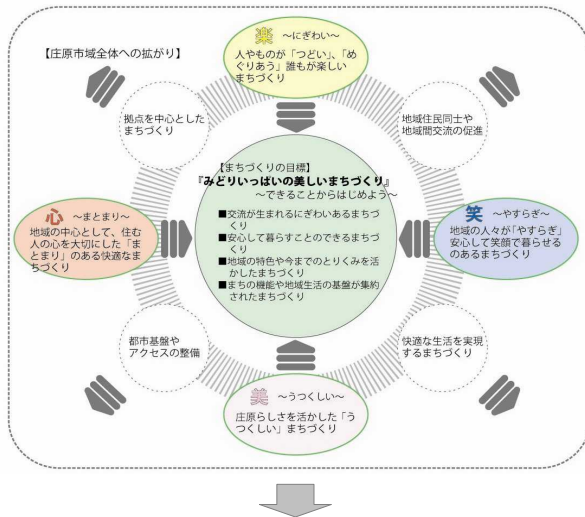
【庄原市域全体への拡がり】

楽 ～にぎわい～
人やものが「つどい」、「めぐりあう」誰もが楽しいまちづくり

拠点を中心としたまちづくり

地域住民同士や地域間交流の促進

【まちづくりの目標】
『みどりいっぱいの美しいまちづくり』
～できることからはじめよう～

■交流が生まれるにぎわいあるまちづくり
■安心して暮らすことのできるまちづくり
■地域の特色や今までのとりくみを活かしたまちづくり
■まちの機能や地域生活の基盤が集約されたまちづくり

心 ～まとまり～
地域の中心として、住む人の心を大切にした「まとまり」のある快適なまちづくり

笑 ～やすらぎ～
地域の人々が「やすらぎ」安心して笑顔で暮らせるのあるまちづくり

都市基盤やアクセスの整備

快適な生活を実現するまちづくり

美 ～うつくしい～
庄原らしさを活かした「うつくしい」まちづくり